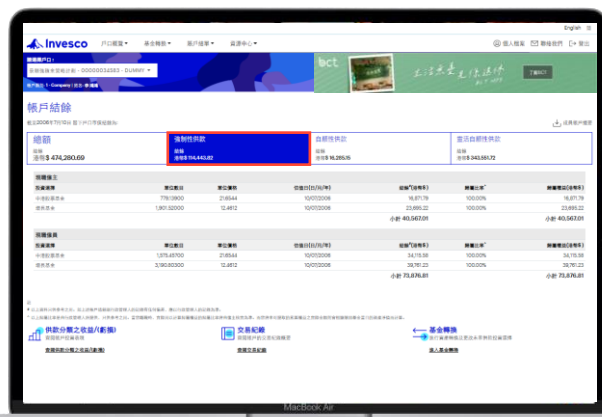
English

Invesco 戶口概覽 基金轉換 帳戶結算 資源中心 個人檔案 聯絡我們 登出

帳戶結餘

總額
港幣$ 474,280.69

強制性供款
港幣$ 114,443.82

自願性供款
港幣$ 16,285.15

扣稅自願性供款
港幣$ 343,551.72

小計 40,567.01

小計 73,876.81

供款分配之收益(新舊)

交易紀錄

基金轉換

MacBook Air